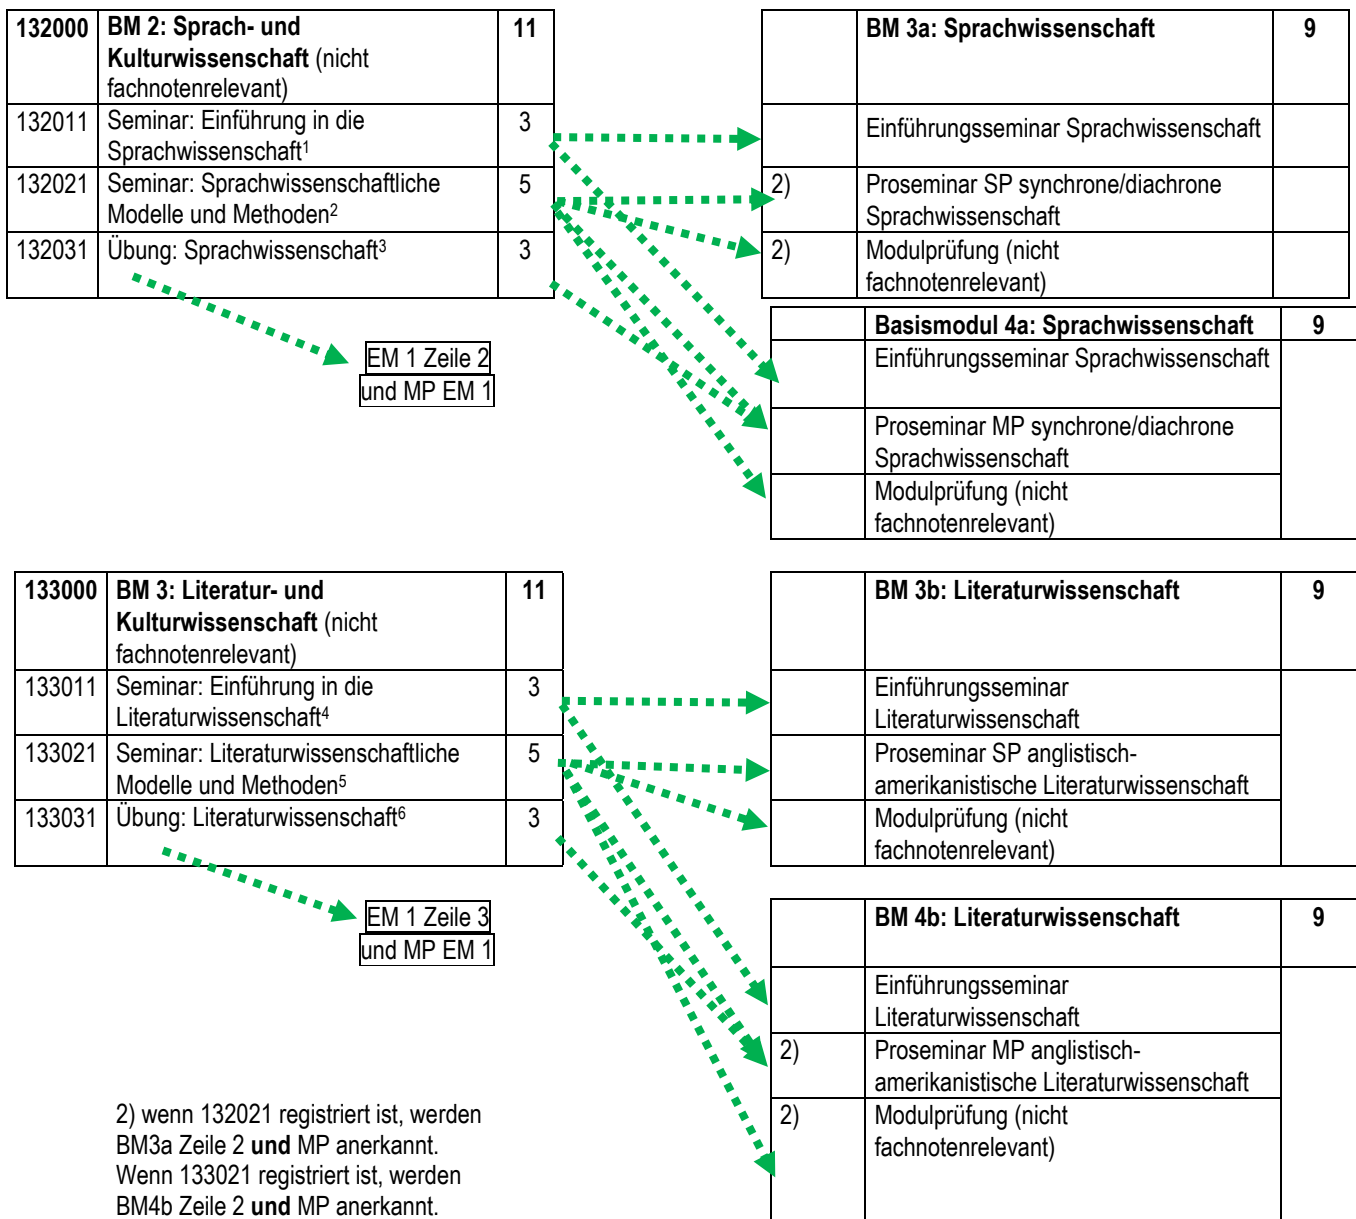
| 132000 | **BM 2: Sprach- und Kulturwissenschaft** (nicht fachnotenrelevant) | **11** |
|---|---|---|
| 132011 | Seminar: Einführung in die Sprachwissenschaft$^1$ | 3 |
| 132021 | Seminar: Sprachwissenschaftliche Modelle und Methoden$^2$ | 5 |
| 132031 | Übung: Sprachwissenschaft$^3$ | 3 |

EM 1 Zeile 2 und MP EM 1

| | **BM 3a: Sprachwissenschaft** | **9** |
|---|---|---|
| | Einführungsseminar Sprachwissenschaft | |
| 2) | Proseminar SP synchrone/diachrone Sprachwissenschaft | |
| 2) | Modulprüfung (nicht fachnotenrelevant) | |

| | **Basismodul 4a: Sprachwissenschaft** | **9** |
|---|---|---|
| | Einführungsseminar Sprachwissenschaft | |
| | Proseminar MP synchrone/diachrone Sprachwissenschaft | |
| | Modulprüfung (nicht fachnotenrelevant) | |

| 133000 | **BM 3: Literatur- und Kulturwissenschaft** (nicht fachnotenrelevant) | **11** |
|---|---|---|
| 133011 | Seminar: Einführung in die Literaturwissenschaft$^4$ | 3 |
| 133021 | Seminar: Literaturwissenschaftliche Modelle und Methoden$^5$ | 5 |
| 133031 | Übung: Literaturwissenschaft$^6$ | 3 |

EM 1 Zeile 3 und MP EM 1

| | **BM 3b: Literaturwissenschaft** | **9** |
|---|---|---|
| | Einführungsseminar Literaturwissenschaft | |
| | Proseminar SP anglistisch-amerikanistische Literaturwissenschaft | |
| | Modulprüfung (nicht fachnotenrelevant) | |

| | **BM 4b: Literaturwissenschaft** | **9** |
|---|---|---|
| | Einführungsseminar Literaturwissenschaft | |
| 2) | Proseminar MP anglistisch-amerikanistische Literaturwissenschaft | |
| 2) | Modulprüfung (nicht fachnotenrelevant) | |

2) wenn 132021 registriert ist, werden BM3a Zeile 2 **und** MP anerkannt. Wenn 133021 registriert ist, werden BM4b Zeile 2 **und** MP anerkannt.